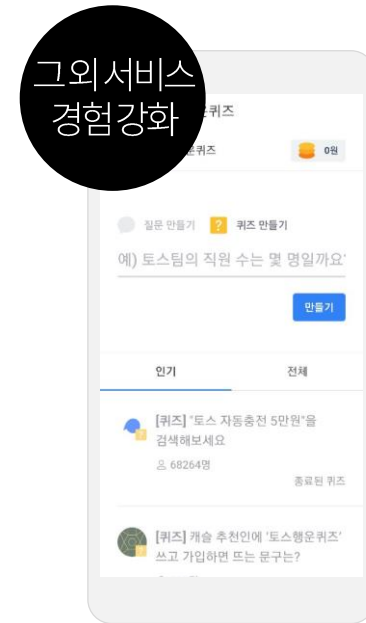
그외 서비스 경험 강화

운퀴즈

운퀴즈

0원

질문 만들기

퀴즈 만들기

예) 토스팀의 직원 수는 몇 명일까요'

만들기

인기

전체

[퀴즈] "토스 자동충전 5만원"을 검색해보세요

68264명

종료된 퀴즈

[퀴즈] 캐슬 추천인에 '토스행운퀴즈' 쓰고 가입하면 뜨는 문구는?